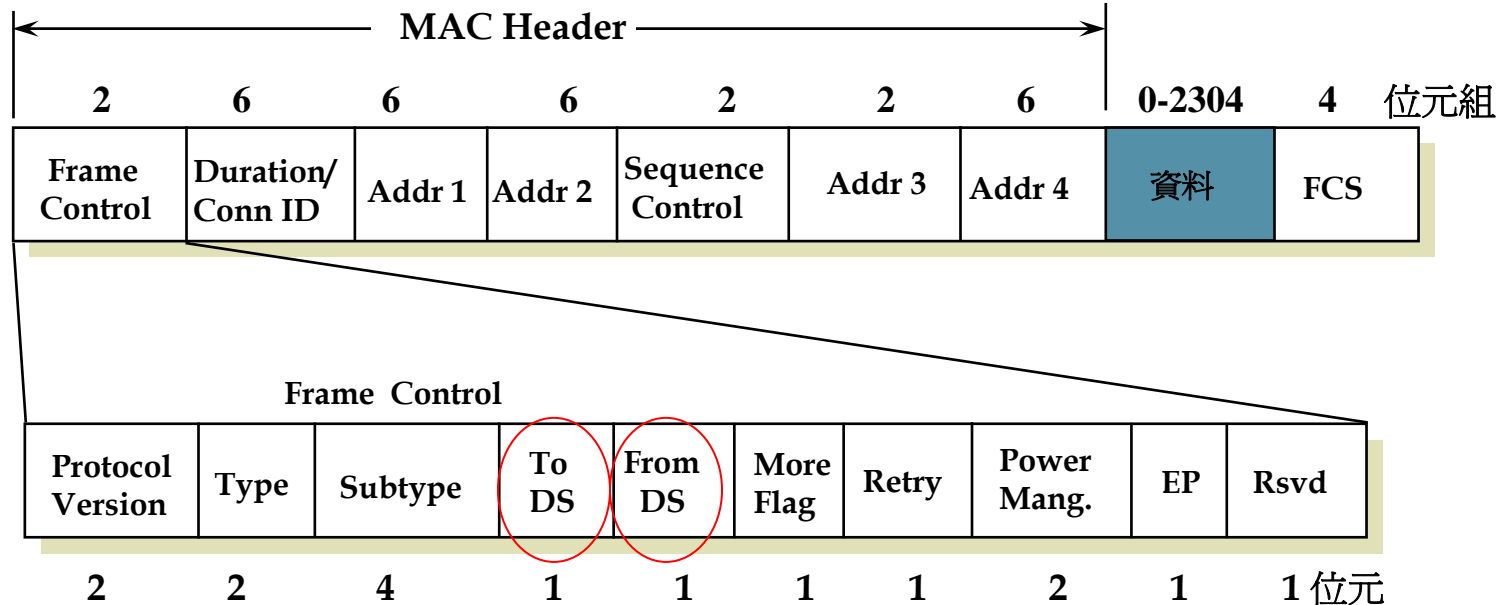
MAC Header

| 2 | 6 | 6 | 6 | 2 | 2 | 6 | 0-2304 | 4 位元組 |
|---|---|---|---|---|---|---|---|---|
| Frame Control | Duration/ Conn ID | Addr 1 | Addr 2 | Sequence Control | Addr 3 | Addr 4 | 資料 | FCS |

Frame Control

| Protocol Version | Type | Subtype | To DS | From DS | More Flag | Retry | Power Mang. | EP | Rsvd |
|---|---|---|---|---|---|---|---|---|---|
| 2 | 2 | 4 | 1 | 1 | 1 | 1 | 2 | 1 | 1 位元 |